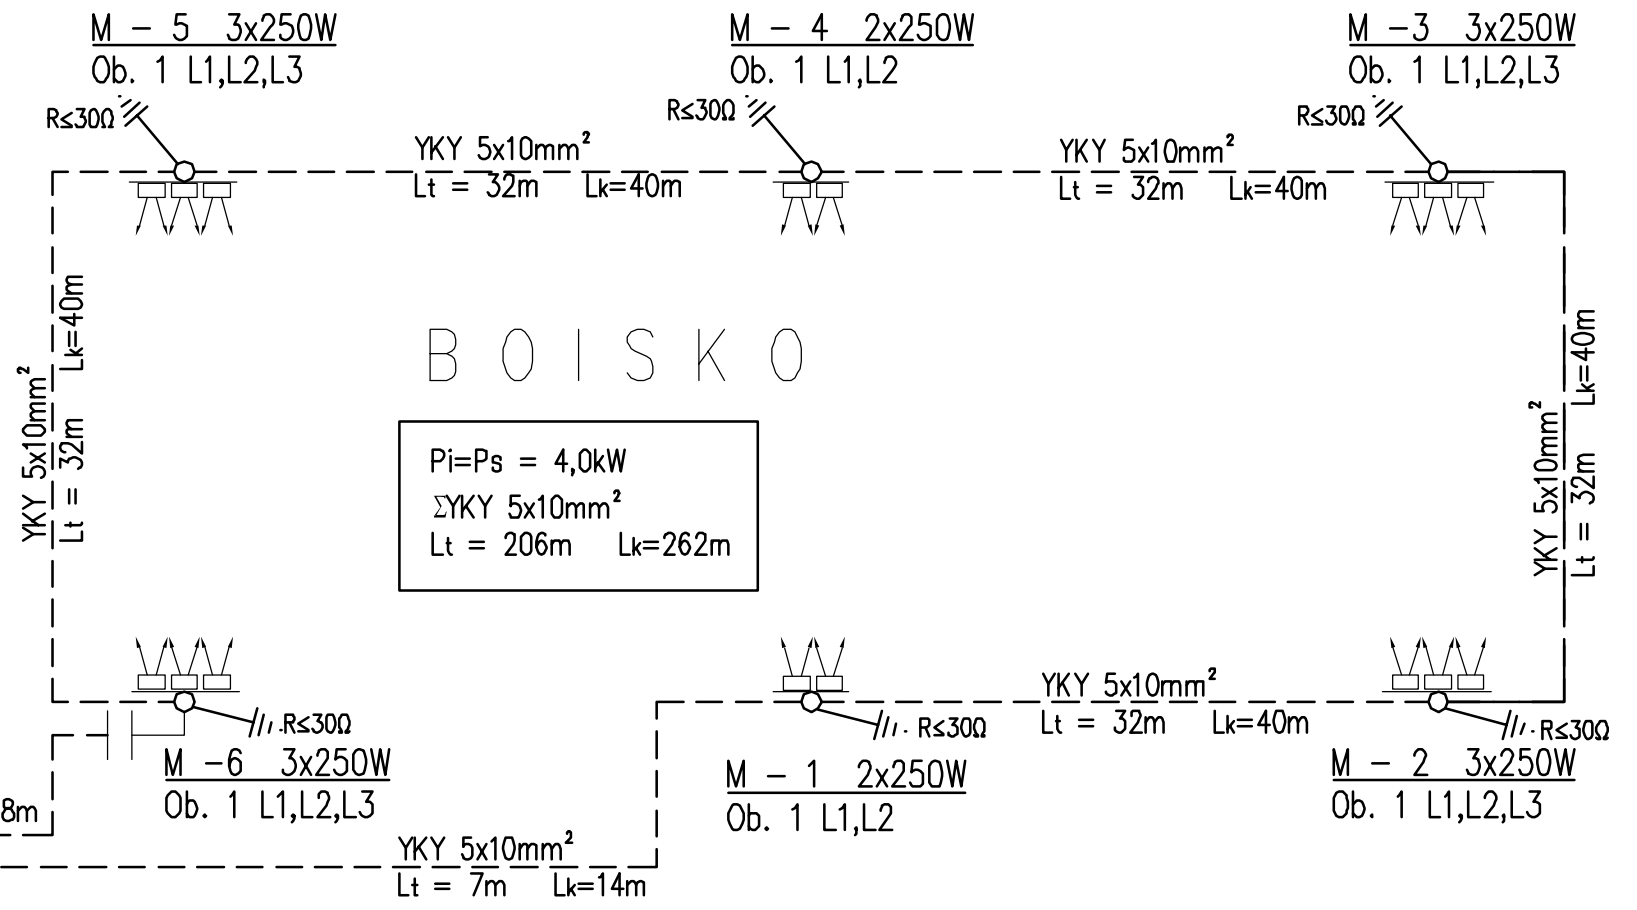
M – 5 3x250W
Ob. 1 L1,L2,L3

R≤30Ω

M – 4 2x250W
Ob. 1 L1,L2

R≤30Ω

M –3 3x250W
Ob. 1 L1,L2,L3

R≤30Ω

YKY 5x10mm$^2$
Lt = 32m Lk=40m

YKY 5x10mm$^2$
Lt = 32m Lk=40m

YKY 5x10mm$^2$
Lt = 32m Lk=40m

B O I S K O

YKY 5x10mm$^2$
Lt = 32m Lk=40m

Pi=Ps = 4,0kW
ΣYKY 5x10mm$^2$
Lt = 206m Lk=262m

R≤30Ω

M –6 3x250W
Ob. 1 L1,L2,L3

R≤30Ω

YKY 5x10mm$^2$
Lt = 32m Lk=40m

R≤30Ω

M – 1 2x250W
Ob. 1 L1,L2

M – 2 3x250W
Ob. 1 L1,L2,L3

8m

YKY 5x10mm$^2$
Lt = 7m Lk=14m